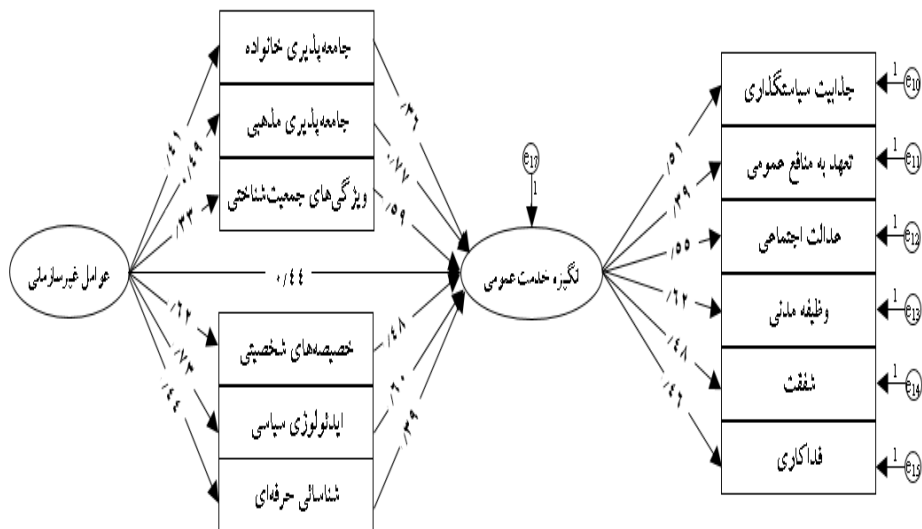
عوامل غیرسازمانی

/۴۱
۰/۴۹
/۳۳
۰/۴۴
/۶۲
/۷۴
/۴۴

جامعه‌پذیری خانواده
جامعه‌پذیری مذهبی
ویژگی‌های جمعیت‌شناختی
خصیصه‌های شخصیتی
ایدئولوژی سیاسی
شناسائی حرفه‌ای

/۳۶
۰/۷۷
/۵۹
/۴۸
/۶۰
/۳۹

$e_{17}$
1

انگیزه خدمت عمومی

/۵۱
/۳۹
/۵۵
/۶۲
/۴۸
/۴۶

جذابیت سیاستگذاری
تعهد به منافع عمومی
عدالت اجتماعی
وظیفه مدنی
شفقت
فداکاری

1 $e_{10}$
1 $e_{11}$
1 $e_{12}$
1 $e_{13}$
1 $e_{14}$
1 $e_{15}$